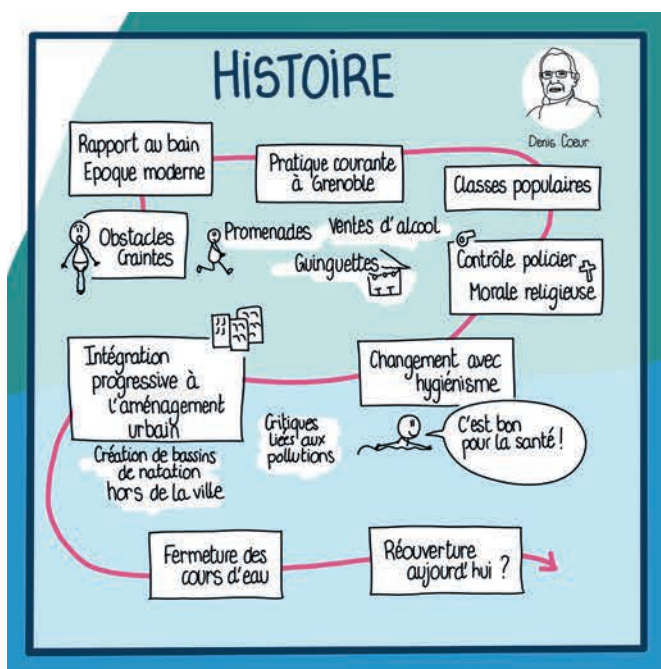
HISTOIRE

Denis Coeur

Rapport au bain
Epoque moderne

Pratique courante à Grenoble

Classes populaires

Obstacles
Craintes

Promenades

Ventes d'alcool

Guinguettes

Contrôle policier
Morale religieuse

Intégration progressive à l'aménagement urbain

Changement avec hygiénisme

Critiques liées aux pollutions

C'est bon pour la santé !

Création de bassins de natation hors de la ville

Fermeture des cours d'eau

Réouverture aujourd'hui ?